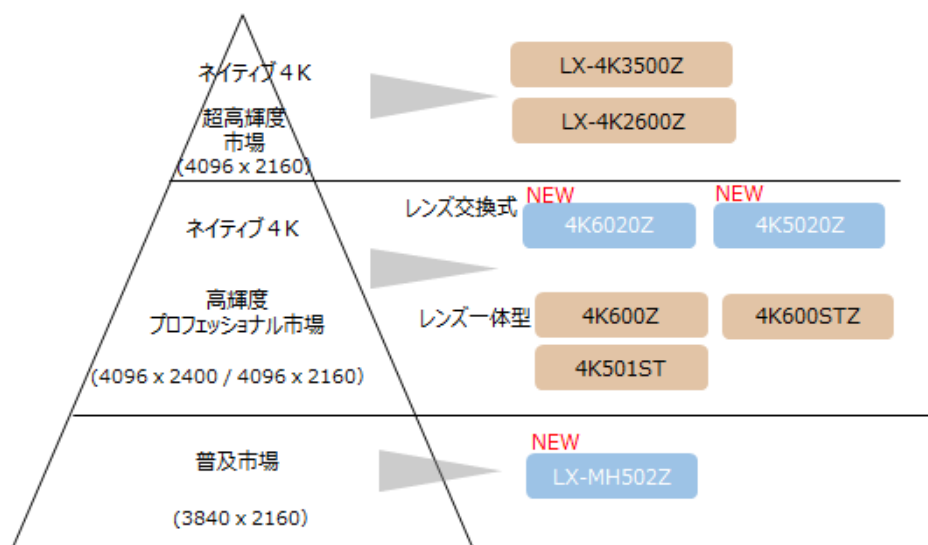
ネイティブ４K

超高輝度
市場
(4096 x 2160)

LX-4K3500Z

LX-4K2600Z

ネイティブ４K

高輝度
プロフェッショナル市場

(4096 x 2400 / 4096 x 2160)

レンズ交換式

NEW
4K6020Z

NEW
4K5020Z

レンズ一体型

4K600Z

4K600STZ

4K501ST

普及市場

(3840 x 2160)

NEW
LX-MH502Z